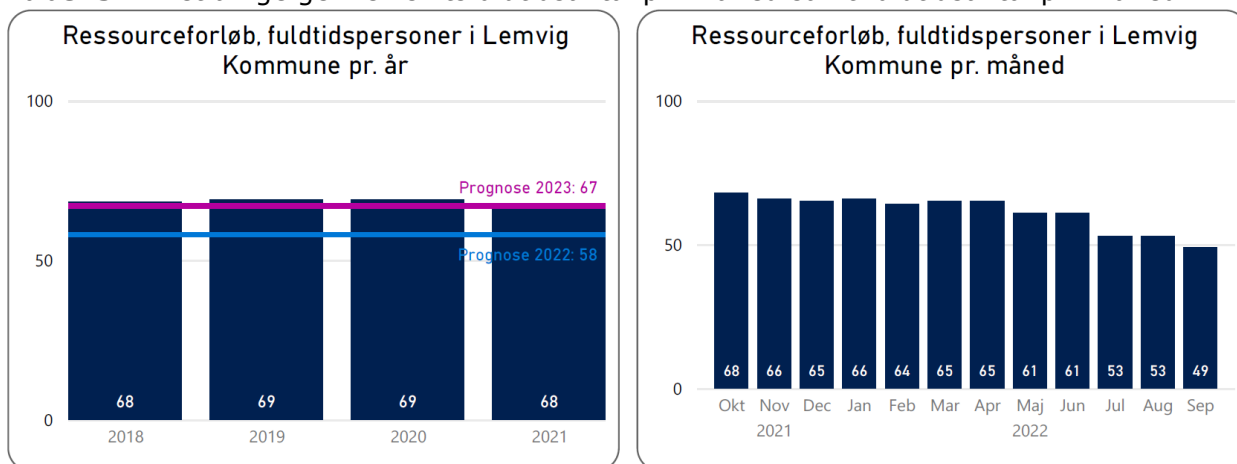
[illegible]

Ressourceforløb, fuldtidspersoner i Lemvig Kommune pr. år

100
50
0

Prognose 2023: 67
Prognose 2022: 58

68 69 69 68
2018 2019 2020 2021

Ressourceforløb, fuldtidspersoner i Lemvig Kommune pr. måned

100
50
0

68 66 65 66 64 65 65 61 61 53 53 49
Okt Nov Dec Jan Feb Mar Apr Maj Jun Jul Aug Sep
2021 2022